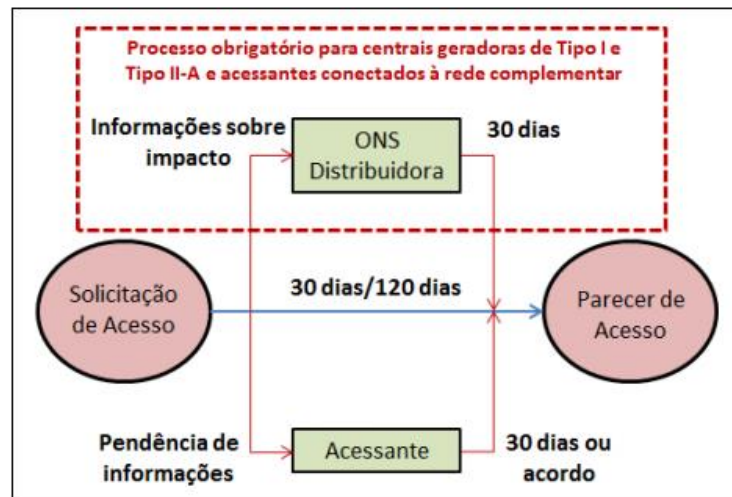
Processo obrigatório para centrais geradoras de Tipo I e Tipo II-A e acessantes conectados à rede complementar

Informações sobre impacto

ONS Distribuidora

30 dias

Solicitação de Acesso

30 dias/120 dias

Parecer de Acesso

Pendência de informações

Acessante

30 dias ou acordo